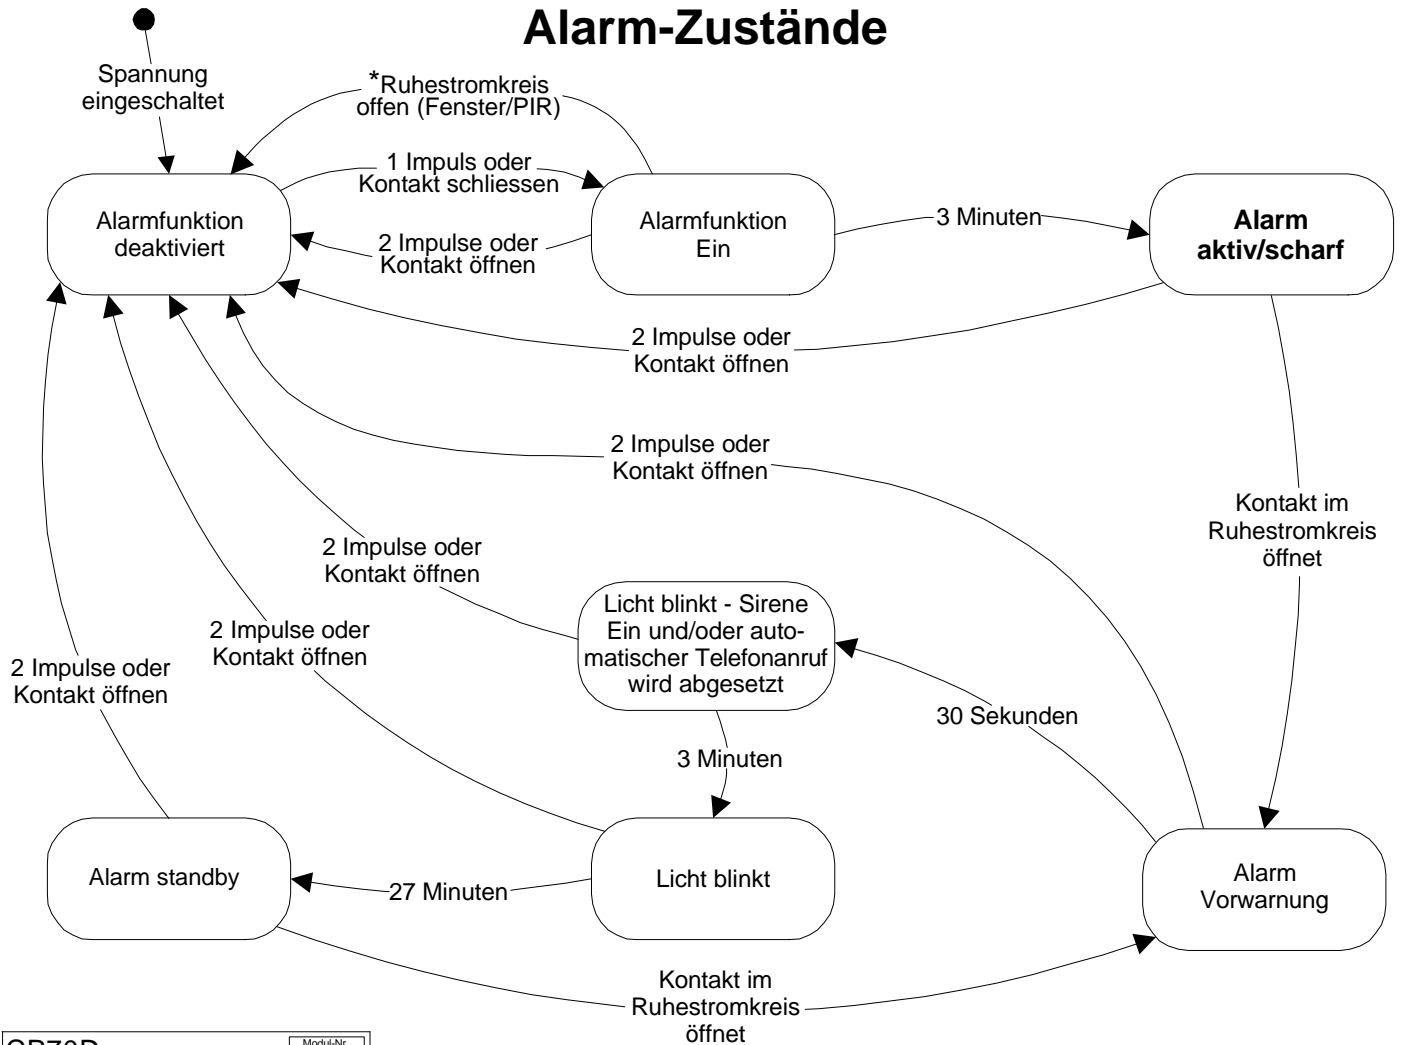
Alarm-Zustände

Spannung eingeschaltet

*Ruhestromkreis offen (Fenster/PIR)

1 Impuls oder Kontakt schliessen

Alarmfunktion deaktiviert

2 Impulse oder Kontakt öffnen

Alarmfunktion Ein

3 Minuten

Alarm aktiv/scharf

2 Impulse oder Kontakt öffnen

2 Impulse oder Kontakt öffnen

Kontakt im Ruhestromkreis öffnet

2 Impulse oder Kontakt öffnen

Licht blinkt - Sirene Ein und/oder automatischer Telefonanruf wird abgesetzt

2 Impulse oder Kontakt öffnen

2 Impulse oder Kontakt öffnen

30 Sekunden

3 Minuten

Alarm standby

27 Minuten

Licht blinkt

Alarm Vorwarnung

Kontakt im Ruhestromkreis öffnet

QB70D

Modul-Nr.